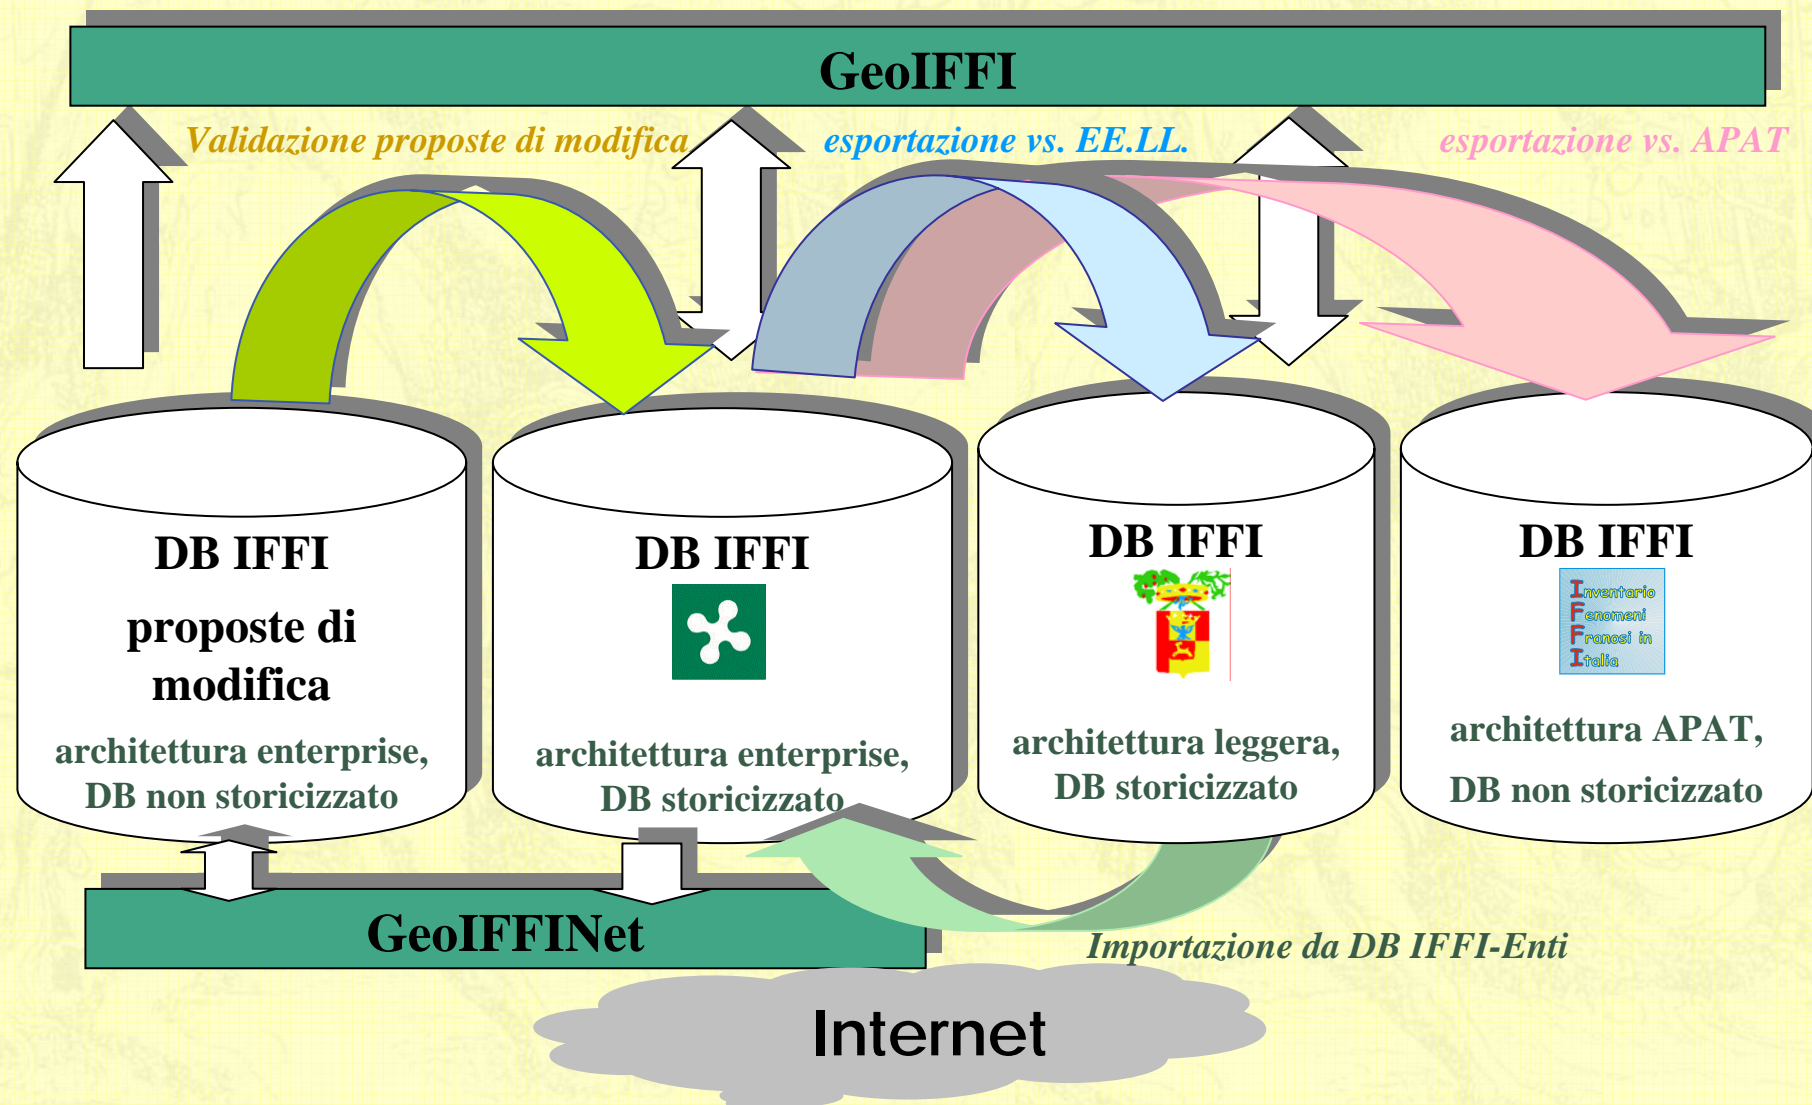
GeoIFFI

Validazione proposte di modifica

esportazione vs. EE.LL.

esportazione vs. APAT

DB IFFI

proposte di modifica

architettura enterprise, DB non storicizzato

DB IFFI

architettura enterprise, DB storicizzato

DB IFFI

architettura leggera, DB storicizzato

DB IFFI

Inventario Fenomeni Franosi in Italia

architettura APAT, DB non storicizzato

GeoIFFINet

Importazione da DB IFFI-Enti

Internet